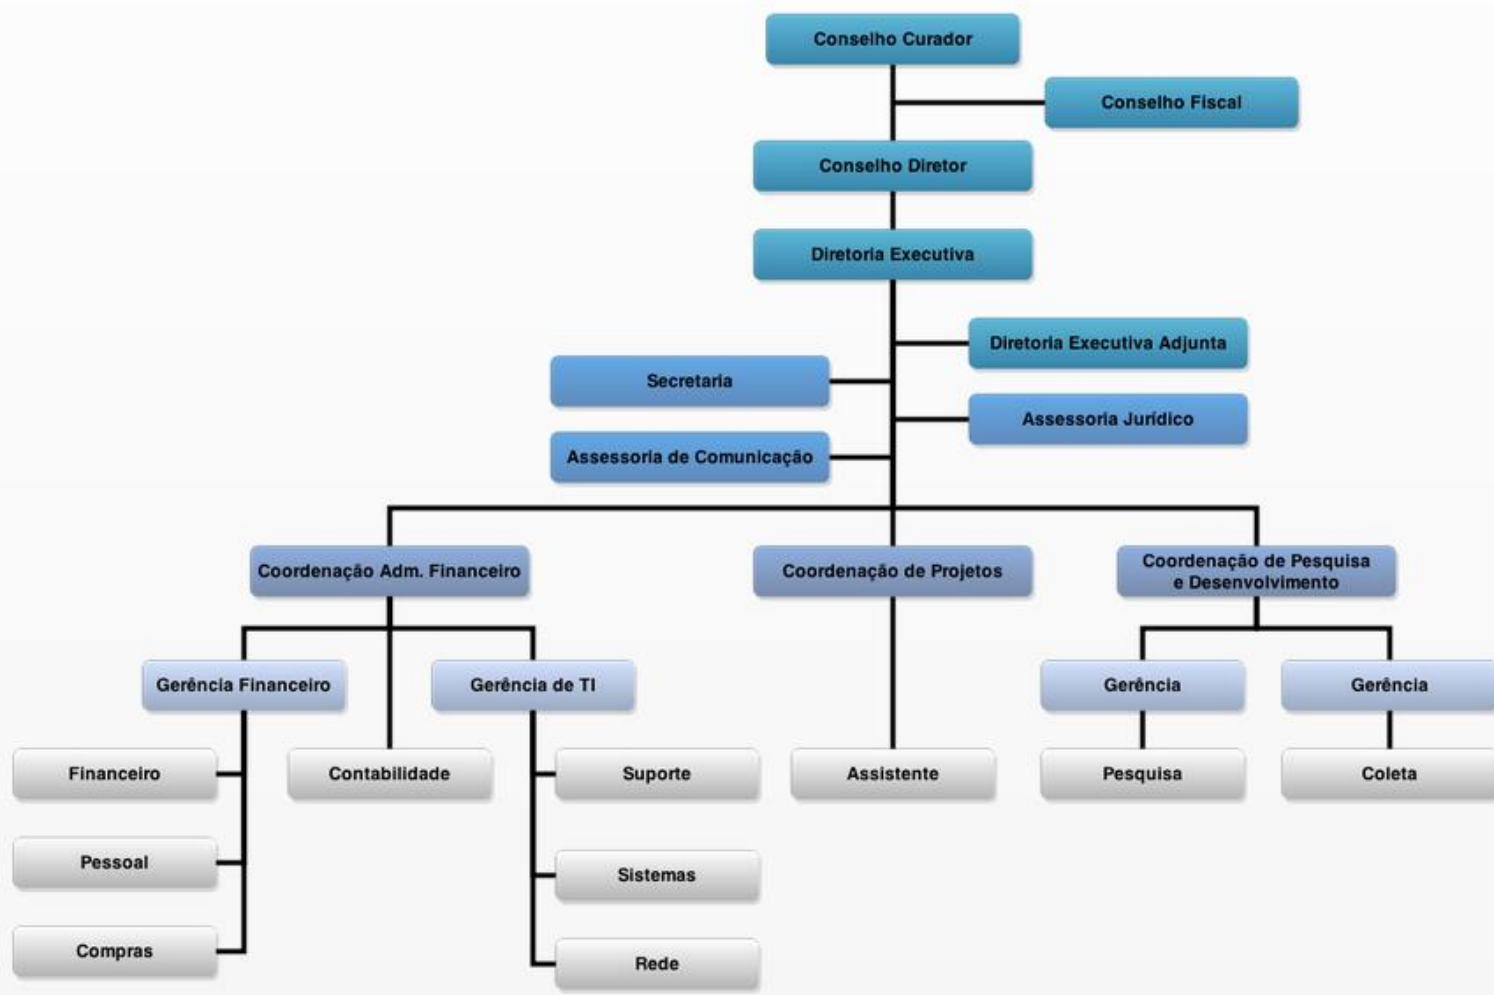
Conselho Curador
Conselho Fiscal
Conselho Diretor
Diretoria Executiva
Diretoria Executiva Adjunta
Secretaria
Assessoria Jurídico
Assessoria de Comunicação
Coordenação Adm. Financeiro
Coordenação de Projetos
Coordenação de Pesquisa e Desenvolvimento
Gerência Financeiro
Gerência de TI
Gerência
Gerência
Financeiro
Contabilidade
Suporte
Assistente
Pesquisa
Coleta
Pessoal
Sistemas
Compras
Rede